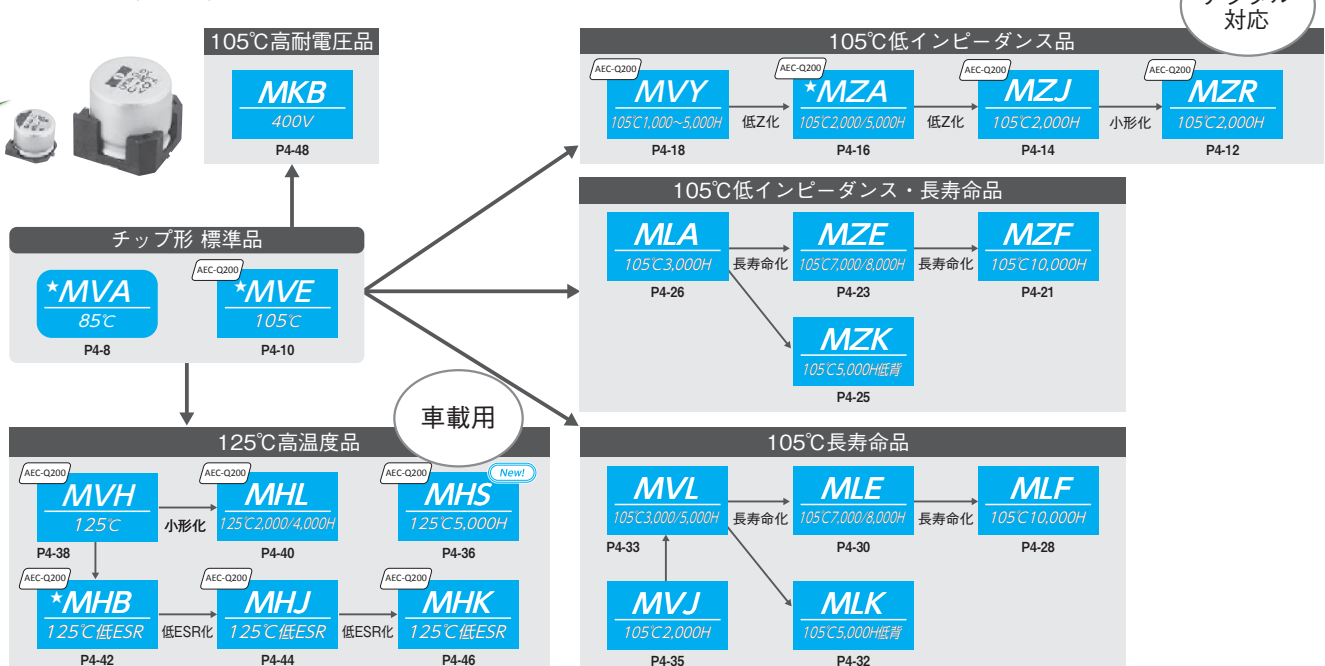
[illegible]
対応

105℃高耐電圧品
MKB
400V
P4-48

105℃低インピーダンス品
AEC-Q200
MVY
105℃1,000~5,000H
P4-18
低Z化
AEC-Q200
★MZA
105℃2,000/5,000H
P4-16
低Z化
AEC-Q200
MZJ
105℃2,000H
P4-14
小形化
AEC-Q200
MZR
105℃2,000H
P4-12

105℃低インピーダンス・長寿命品
MLA
105℃3,000H
P4-26
長寿命化
MZE
105℃7,000/8,000H
P4-23
長寿命化
MZF
105℃10,000H
P4-21
MZK
105℃5,000H低背
P4-25

チップ形 標準品
★MVA
85℃
P4-8
AEC-Q200
★MVE
105℃
P4-10

車載用

125℃高温度品
AEC-Q200
MVH
125℃
P4-38
小形化
AEC-Q200
MHL
125℃2,000/4,000H
P4-40
AEC-Q200
New!
MHS
125℃5,000H
P4-36
AEC-Q200
★MHB
125℃低ESR
P4-42
低ESR化
AEC-Q200
MHJ
125℃低ESR
P4-44
低ESR化
AEC-Q200
MHK
125℃低ESR
P4-46

105℃長寿命品
MVL
105℃3,000/5,000H
P4-33
長寿命化
MLE
105℃7,000/8,000H
P4-30
長寿命化
MLF
105℃10,000H
P4-28
MVJ
105℃2,000H
P4-35
MLK
105℃5,000H低背
P4-32